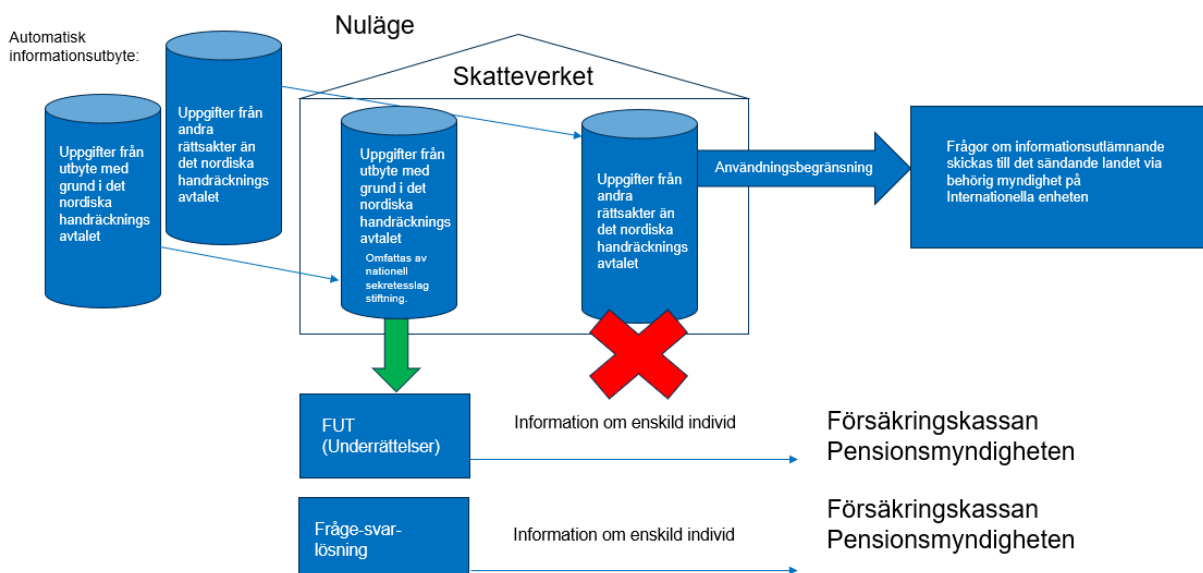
Nuläge

Automatisk informationsutbyte:

Uppgifter från andra rättsakter än det nordiska handräcknings avtalet

Uppgifter från utbyte med grund i det nordiska handräcknings avtalet

Skatteverket

Uppgifter från utbyte med grund i det nordiska handräcknings avtalet

Omfattas av nationell sekretesslag stiftning.

Uppgifter från andra rättsakter än det nordiska handräcknings avtalet

Användningsbegränsning

Frågor om informationsutlämnande skickas till det sändande landet via behörig myndighet på Internationella enheten

FUT (Underrättelser)

Information om enskild individ

Försäkringskassan
Pensionsmyndigheten

Fråge-svar-lösning

Information om enskild individ

Försäkringskassan
Pensionsmyndigheten